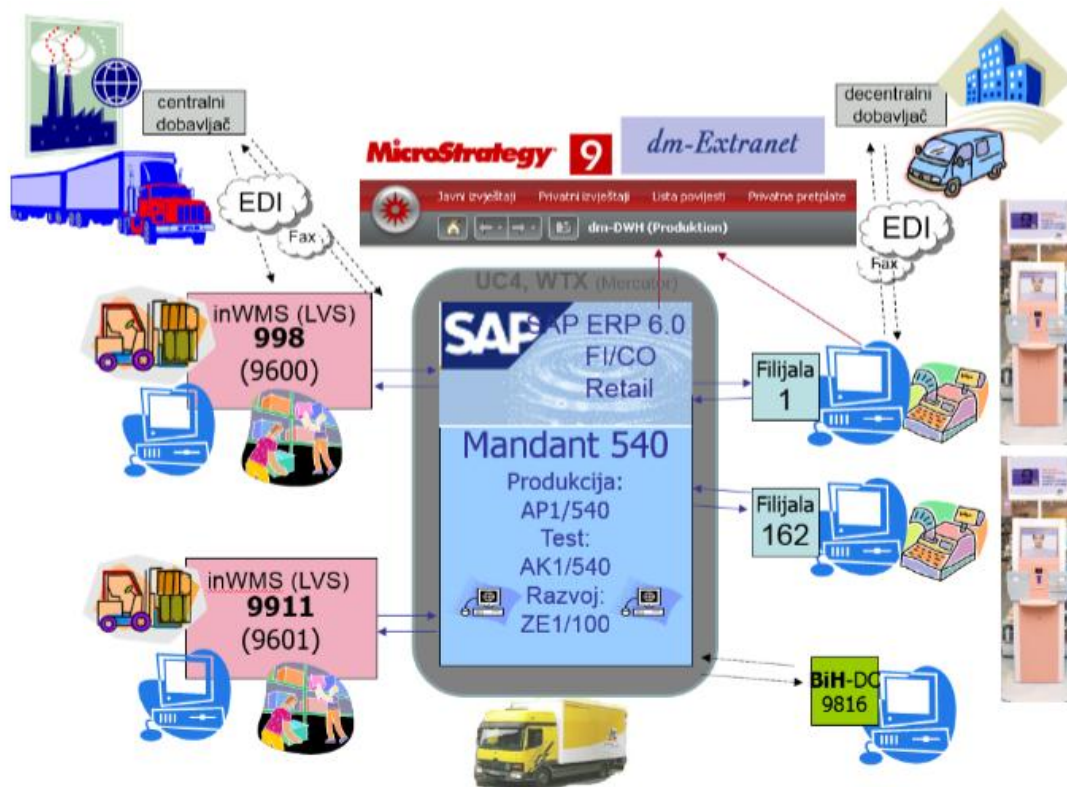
centralni dobavljač

MicroStrategy 9

dm-Extranet

decentralni dobavljač

Javni izvještaji Privatni izvještaji Lista povijesti Privatne pretplate

dm-DWH (Produktion)

EDI

Fax

EDI

Fax

UC4, WTX (Mercator)

inWMS (LVS)
**998**
(9600)

SAP

SAP ERP 6.0
FI/CO
Retail

Filijala
1

Mandant 540
Produkcija:
AP1/540
Test:
AK1/540
Razvoj:
ZE1/100

Filijala
162

inWMS (LVS)
**9911**
(9601)

BiH-DC
9816